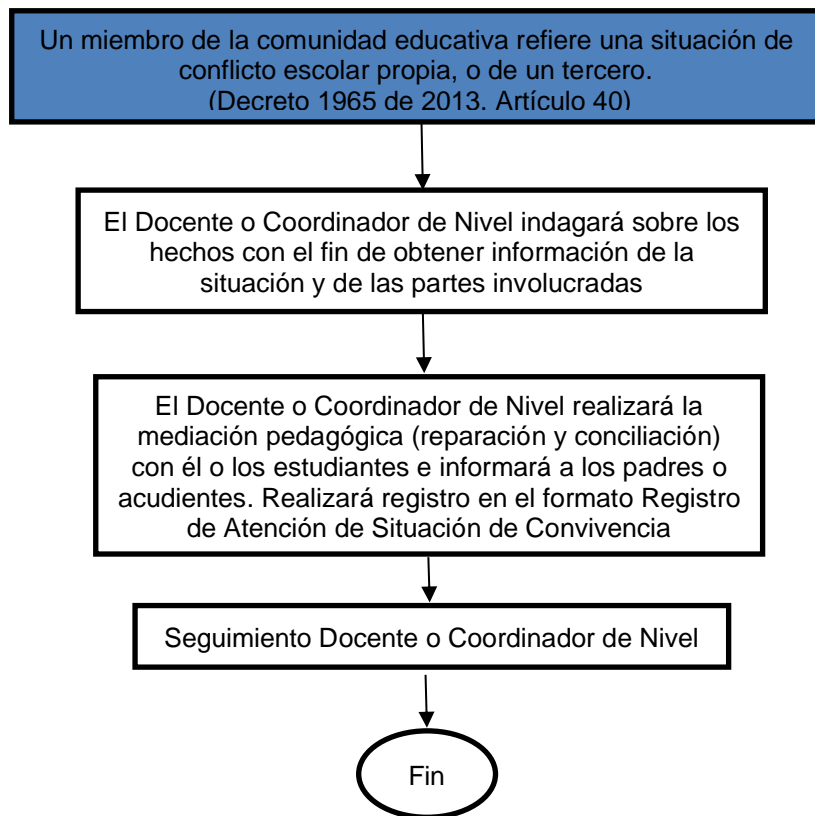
Un miembro de la comunidad educativa refiere una situación de conflicto escolar propia, o de un tercero.
(Decreto 1965 de 2013. Artículo 40)

El Docente o Coordinador de Nivel indagará sobre los hechos con el fin de obtener información de la situación y de las partes involucradas

El Docente o Coordinador de Nivel realizará la mediación pedagógica (reparación y conciliación) con él o los estudiantes e informará a los padres o acudientes. Realizará registro en el formato Registro de Atención de Situación de Convivencia

Seguimiento Docente o Coordinador de Nivel

Fin